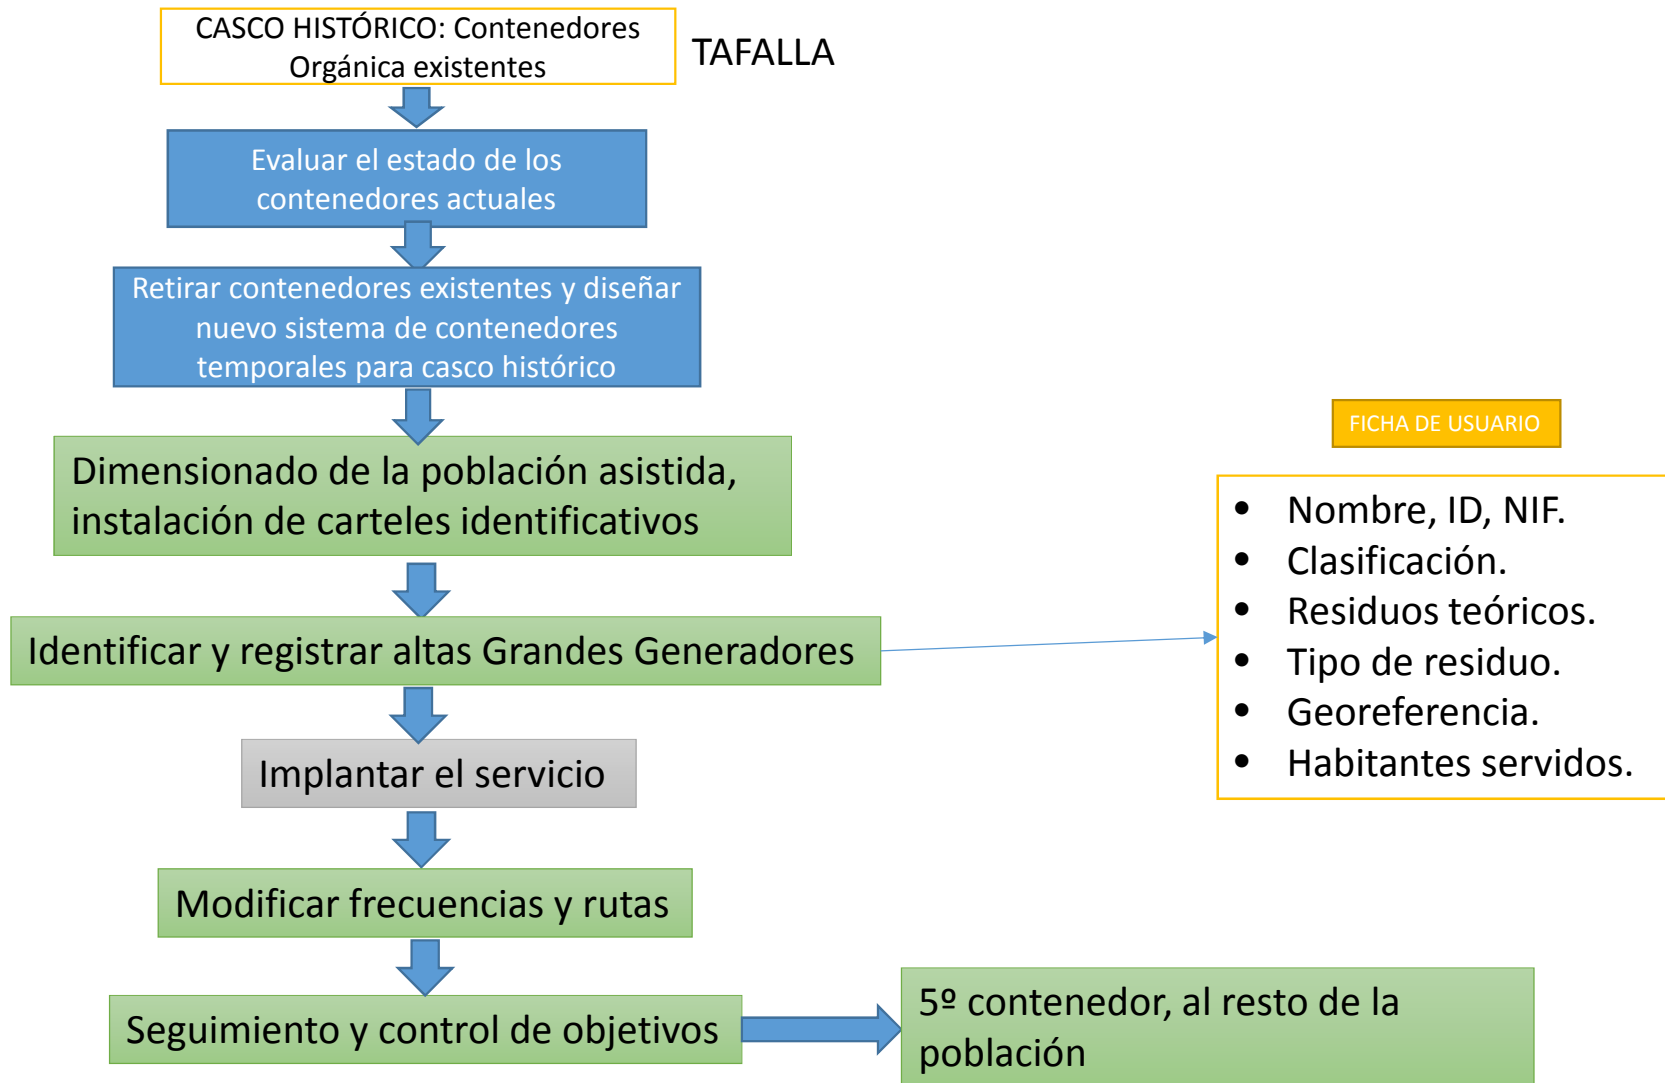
CASCO HISTÓRICO: Contenedores Orgánica existentes

TAFALLA

Evaluar el estado de los contenedores actuales

Retirar contenedores existentes y diseñar nuevo sistema de contenedores temporales para casco histórico

Dimensionado de la población asistida, instalación de carteles identificativos

Identificar y registrar altas Grandes Generadores

Implantar el servicio

Modificar frecuencias y rutas

Seguimiento y control de objetivos

5º contenedor, al resto de la población

FICHA DE USUARIO

- Nombre, ID, NIF.
- Clasificación.
- Residuos teóricos.
- Tipo de residuo.
- Georeferencia.
- Habitantes servidos.